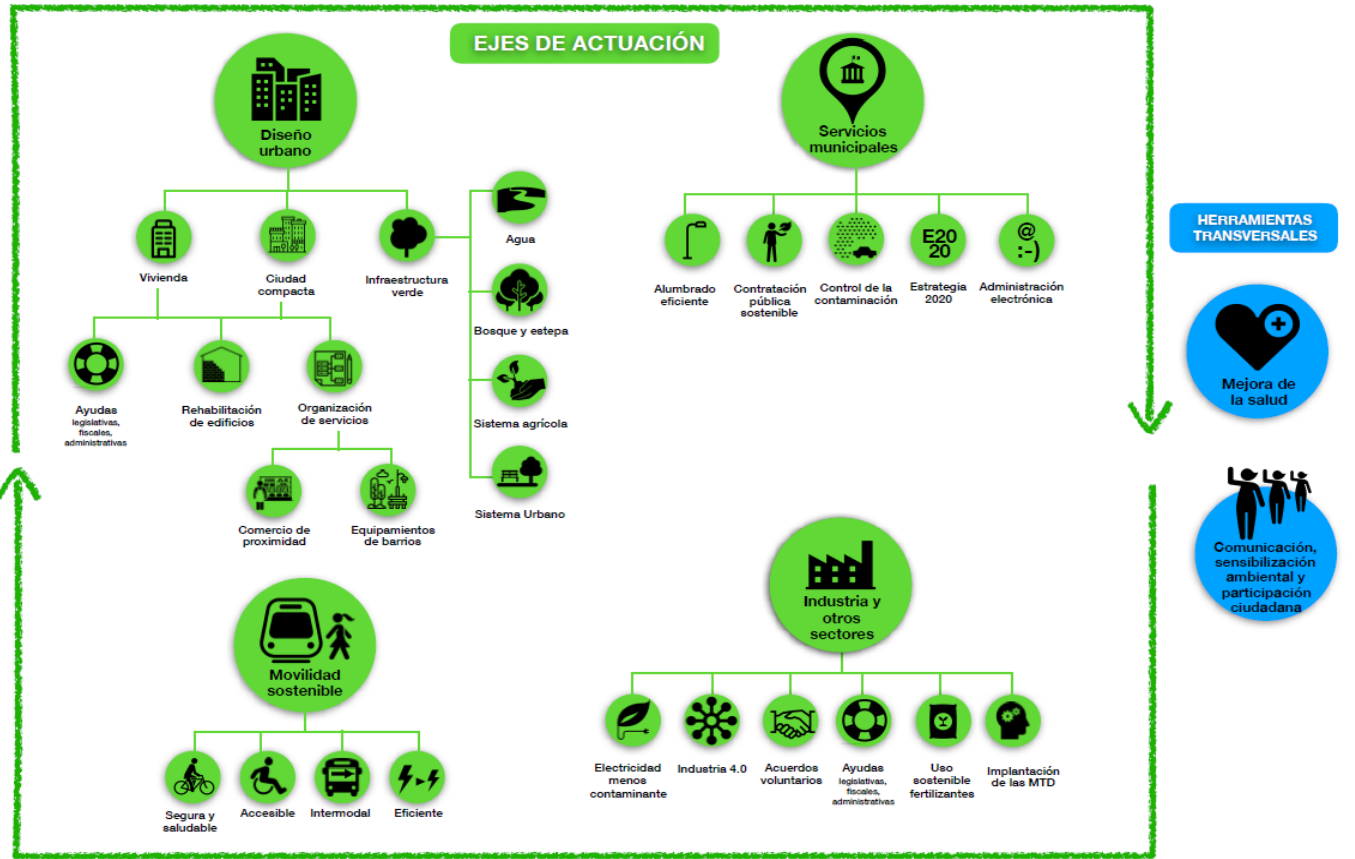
EJES DE ACTUACIÓN

Diseño urbano

Vivienda

Ciudad compacta

Infraestructura verde

Agua

Bosque y estepa

Sistema agrícola

Sistema Urbano

Ayudas legislativas, fiscales, administrativas

Rehabilitación de edificios

Organización de servicios

Comercio de proximidad

Equipamientos de barrios

Servicios municipales

Alumbrado eficiente

Contratación pública sostenible

Control de la contaminación

E20 20

Estrategia 2020

@ :-)

Administración electrónica

HERRAMIENTAS TRANSVERSALES

Mejora de la salud

Comunicación, sensibilización ambiental y participación ciudadana

Movilidad sostenible

Segura y saludable

Accesible

Intermodal

Eficiente

Industria y otros sectores

Electricidad menos contaminante

Industria 4.0

Acuerdos voluntarios

Ayudas legislativas, fiscales, administrativas

Uso sostenible fertilizantes

Implantación de las MTD